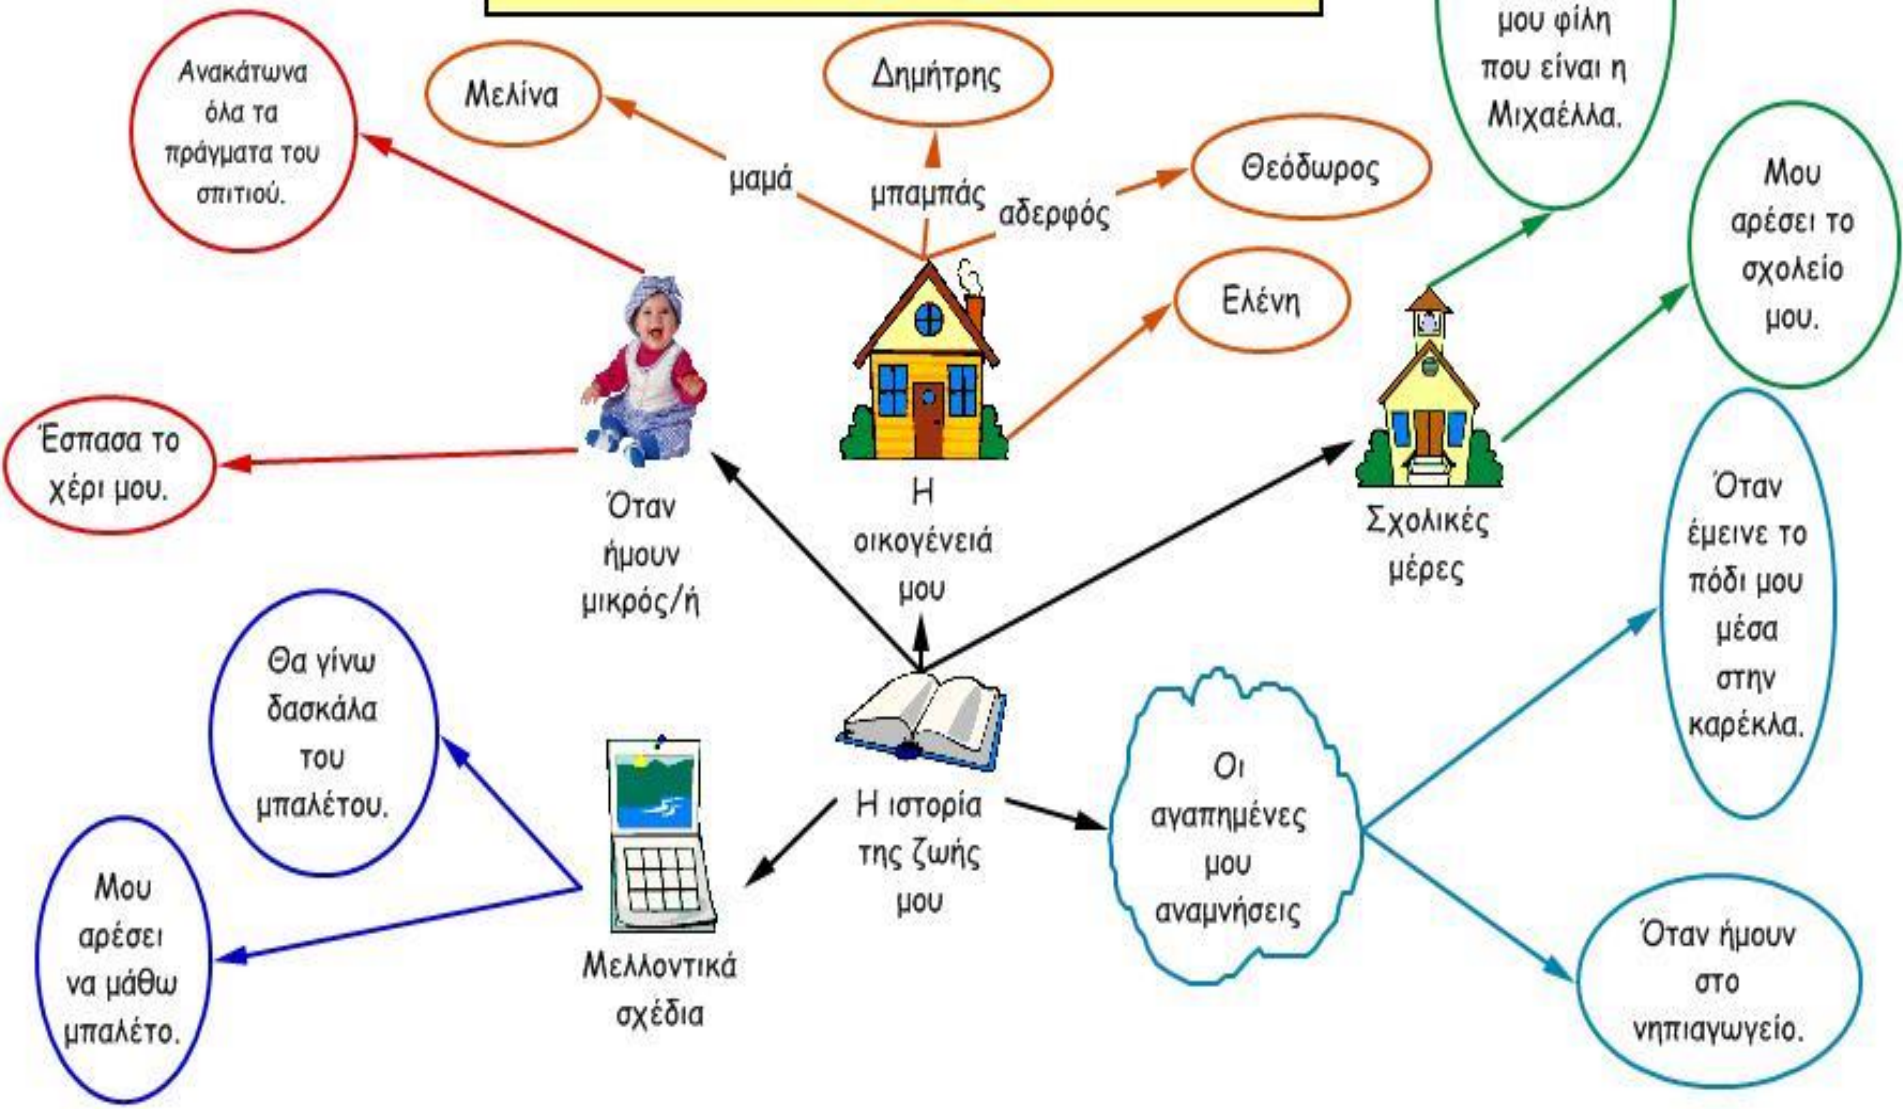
Η ιστορία της ζωής μου

Η οικογένειά μου

μαμά
Μελίνα

μπαμπάς
Δημήτρης

αδερφός
Θεόδωρος

Ελένη

Όταν ήμουν μικρός/ή

Ανακάτωνα όλα τα πράγματα του σπιτιού.

Έσπασα το χέρι μου.

Σχολικές μέρες

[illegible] μου φίλη που είναι η Μιχαέλλα.

Μου αρέσει το σχολείο μου.

Οι αγαπημένες μου αναμνήσεις

Όταν έμεινε το πόδι μου μέσα στην καρέκλα.

Όταν ήμουν στο νηπιαγωγείο.

Μελλοντικά σχέδια

Θα γίνω δασκάλα του μπαλέτου.

Μου αρέσει να μάθω μπαλέτο.